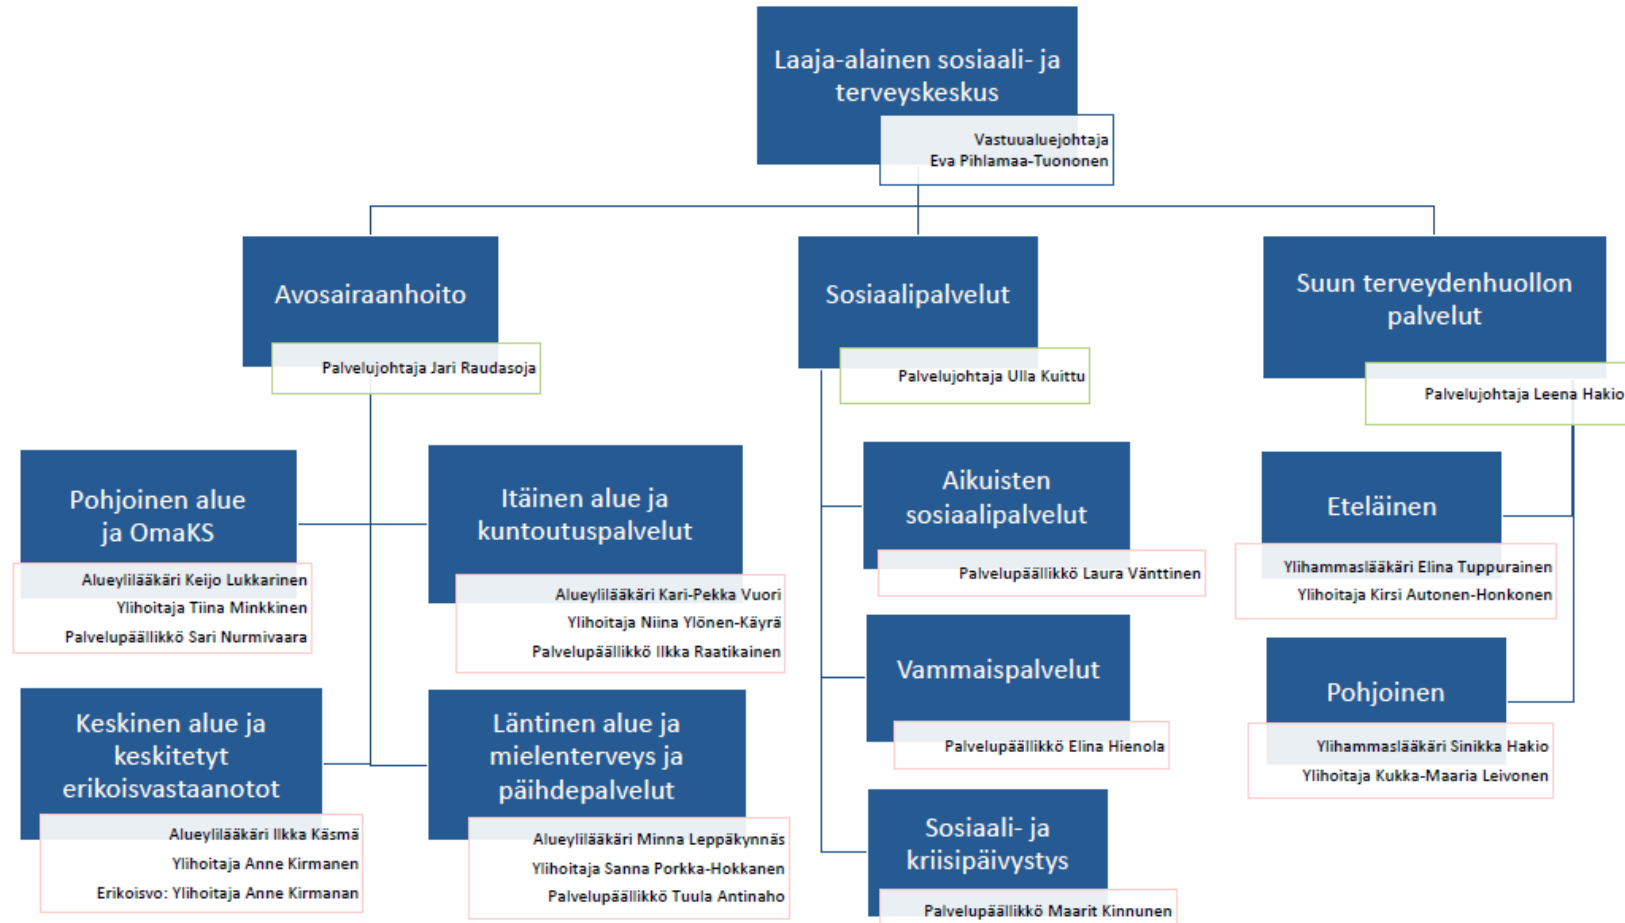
Laaja-alainen sosiaali- ja terveyskeskus

Vastuualuejohtaja
Eva Pihlamaa-Tuononen

Avosairaanhoito

Palvelujohtaja Jari Raudasoja

Sosiaalipalvelut

Palvelujohtaja Ulla Kuittu

Suun terveydenhuollon palvelut

Palvelujohtaja Leena Hakio

Pohjoinen alue ja OmaKS

Alueylilääkäri Keijo Lukkarinen
Ylihoitaja Tiina Minkkinen
Palvelupäällikkö Sari Nurmivaara

Itäinen alue ja kuntoutuspalvelut

Alueylilääkäri Kari-Pekka Vuori
Ylihoitaja Niina Ylönen-Käyrä
Palvelupäällikkö Ilkka Raatikainen

Keskinen alue ja keskitetyt erikoisvastaanotot

Alueylilääkäri Ilkka Käsmä
Ylihoitaja Anne Kirmanen
Erikoisvo: Ylihoitaja Anne Kirmanan

Läntinen alue ja mielenterveys ja päihdepalvelut

Alueylilääkäri Minna Leppäkynnäs
Ylihoitaja Sanna Porkka-Hokkanen
Palvelupäällikkö Tuula Antinaho

Aikuisten sosiaalipalvelut

Palvelupäällikkö Laura Vänttinen

Vammaispalvelut

Palvelupäällikkö Elina Hienola

Sosiaali- ja kriisipäivystys

Palvelupäällikkö Maarit Kinnunen

Eteläinen

Ylihammaslääkäri Elina Tuppurainen
Ylihoitaja Kirsi Autonen-Honkonen

Pohjoinen

Ylihammaslääkäri Sinikka Hakio
Ylihoitaja Kukka-Maaria Leivonen